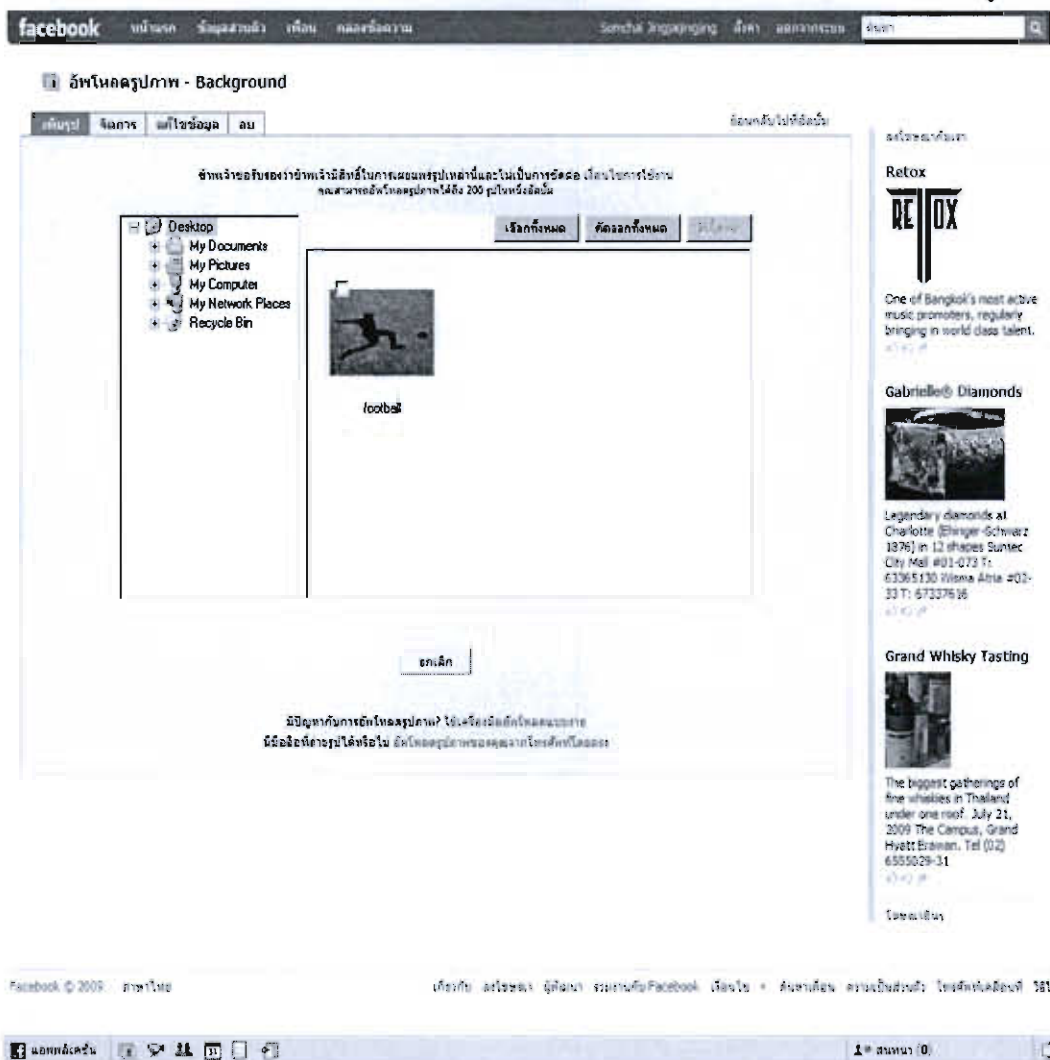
facebook หน้าแรก ข้อมูลส่วนตัว เพื่อน กล่องข้อความ Somchai Jingjaingjing ตั้งค่า ออกจากระบบ ค้นหา

อัพโหลดรูปภาพ - Background

เพิ่มรูป จัดการ แก้ไขข้อมูล ลบ

ย้อนกลับไปที่อัลบั้ม

ข้าพเจ้าขอรับรองว่าข้าพเจ้ามีสิทธิ์ในการเผยแพร่รูปเหล่านี้และไม่เป็นการขัดต่อ เงื่อนไขการใช้งาน
คุณสามารถอัพโหลดรูปภาพได้ถึง 200 รูปในหนึ่งอัลบั้ม

Desktop
My Documents
My Pictures
My Computer
My Network Places
Recycle Bin

เลือกทั้งหมด ตัดออกทั้งหมด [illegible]

football

ยกเลิก

มีปัญหากับการอัพโหลดรูปภาพ? ใช้เครื่องมือ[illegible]
มีมือถือที่ถ่ายรูปได้หรือไม่ อัพโหลดรูปภาพของคุณจากโทรศัพท์โดยตรง

สร้างโฆษณา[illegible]

Retox

RETOX

One of Bangkok's most active music promoters, regularly bringing in world class talent.

Gabrielle® Diamonds

Legendary diamonds at Charlotte (Ehinger-Schwarz 1876) in 12 shapes Suntec City Mall #01-073 T: 63365130 Wisma Atria #02-33 T: 67337616

Grand Whisky Tasting

The biggest gatherings of fine whiskies in Thailand under one roof. July 21, 2009 The Campus, Grand Hyatt Erawan. Tel (02) 6555029-31

โฆษณาเพิ่มเติม

Facebook © 2009 ภาษาไทย

เกี่ยวกับ สร้างโฆษณา ผู้พัฒนา ร่วมงานกับ Facebook เงื่อนไข ค้นหาเพื่อน ความเป็นส่วนตัว โทรศัพท์มือถือ วิธีใช้

แอพพลิเคชั่น

สนทนา (0)